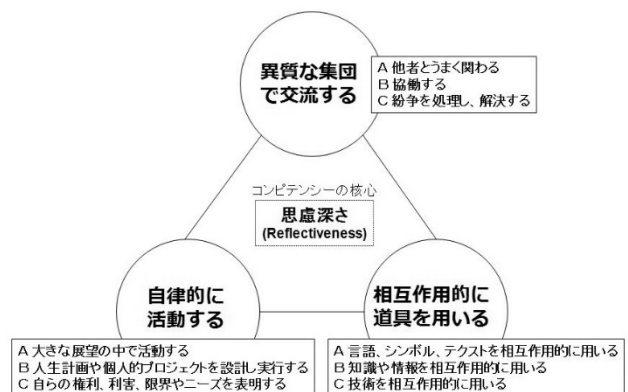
異質な集団で交流する

A 他者とうまく関わる
B 協働する
C 紛争を処理し、解決する

コンピテンシーの核心

思慮深さ
(Reflectiveness)

自律的に活動する

A 大きな展望の中で活動する
B 人生計画や個人的プロジェクトを設計し実行する
C 自らの権利、利害、限界やニーズを表明する

相互作用的に道具を用いる

A 言語、シンボル、テクストを相互作用的に用いる
B 知識や情報を相互作用的に用いる
C 技術を相互作用的に用いる